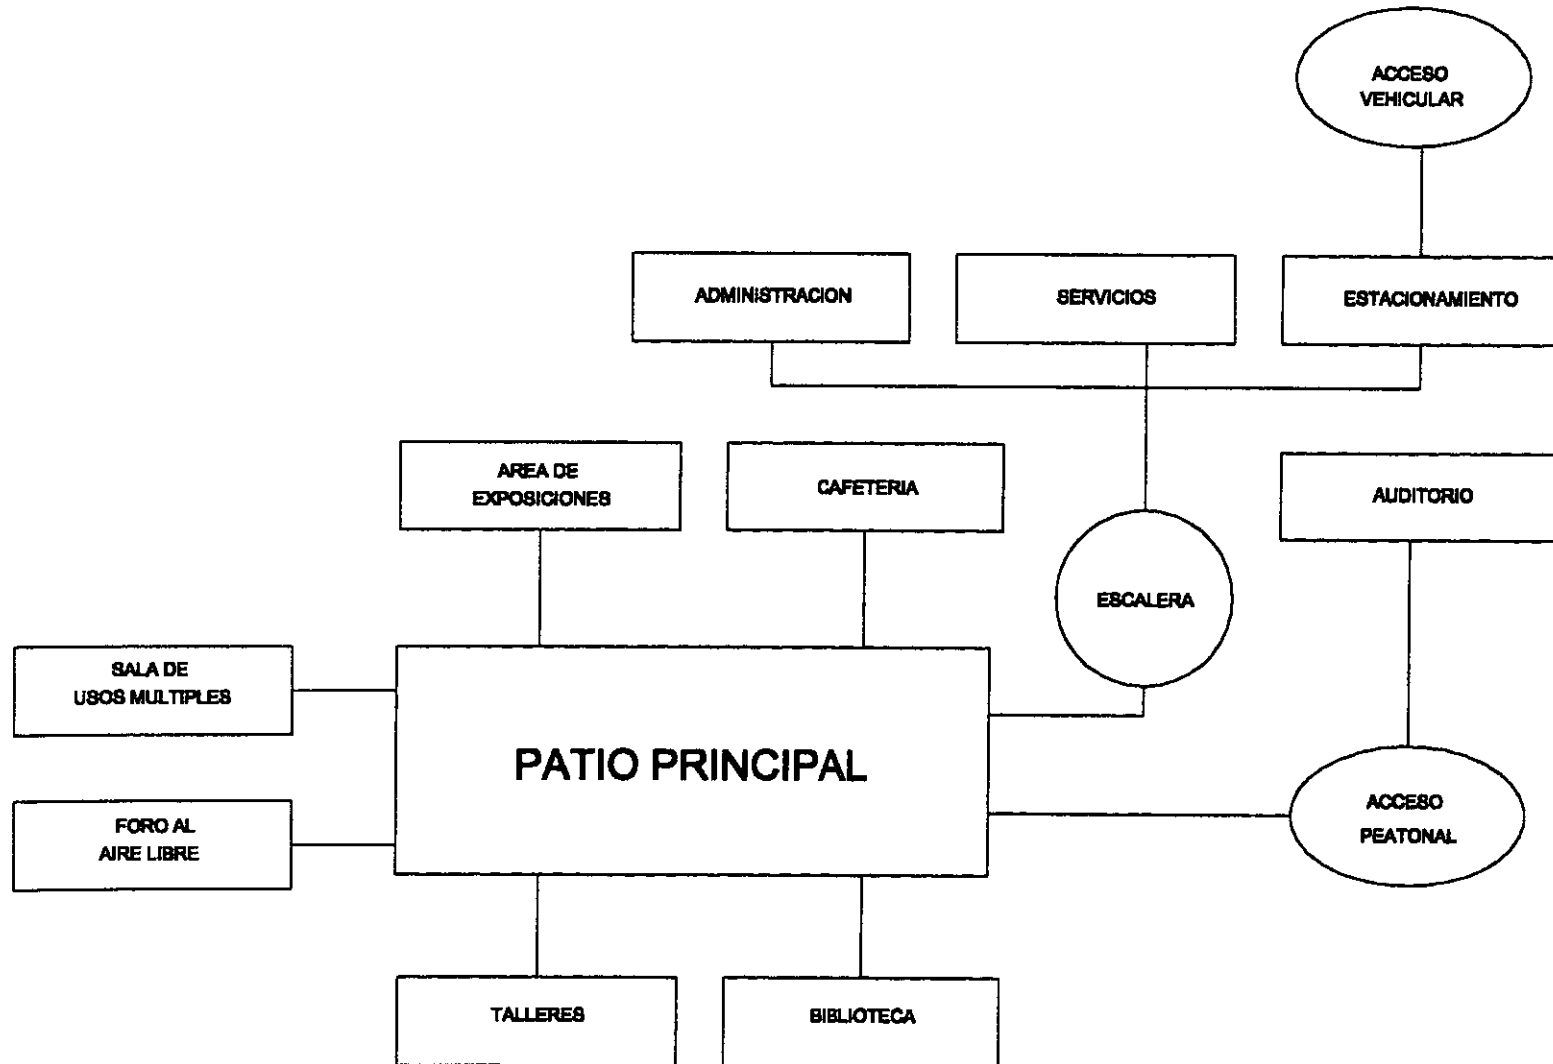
ACCESO VEHICULAR

ADMINISTRACION

SERVICIOS

ESTACIONAMIENTO

AREA DE EXPOSICIONES

CAFETERIA

AUDITORIO

ESCALERA

SALA DE USOS MULTIPLES

PATIO PRINCIPAL

FORO AL AIRE LIBRE

ACCESO PEATONAL

TALLERES

BIBLIOTECA